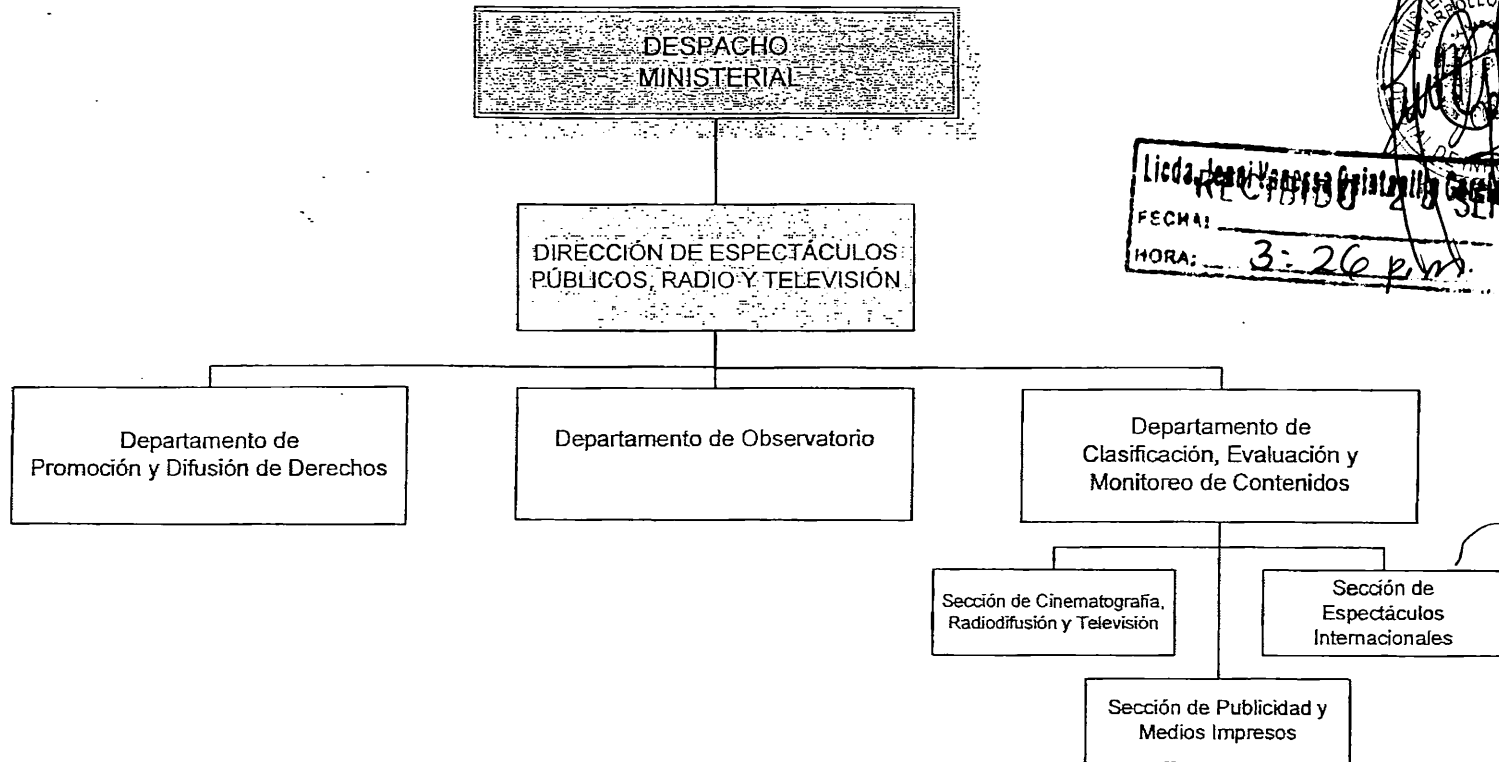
DESPACHO MINISTERIAL

DIRECCIÓN DE ESPECTÁCULOS PÚBLICOS, RADIO Y TELEVISIÓN

Departamento de Promoción y Difusión de Derechos

Departamento de Observatorio

Departamento de Clasificación, Evaluación y Monitoreo de Contenidos

Sección de Cinematografía, Radiodifusión y Televisión

Sección de Espectáculos Internacionales

Sección de Publicidad y Medios Impresos

Licda. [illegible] Vanessa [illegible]
RECIBIDO 2 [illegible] SE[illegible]
FECHA:
HORA: 3:26 p.m.